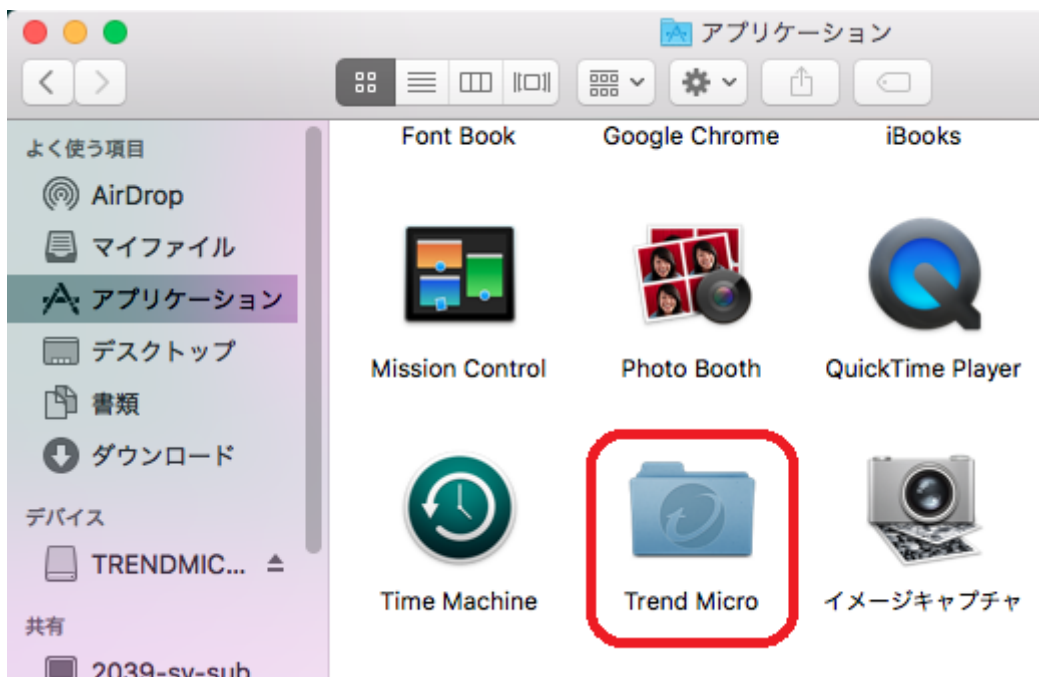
アプリケーション

よく使う項目
AirDrop
マイファイル
アプリケーション
デスクトップ
書類
ダウンロード
デバイス
TRENDMIC...
共有
2039-sv-sub

Font Book
Google Chrome
iBooks
Mission Control
Photo Booth
QuickTime Player
Time Machine
Trend Micro
イメージキャプチャ